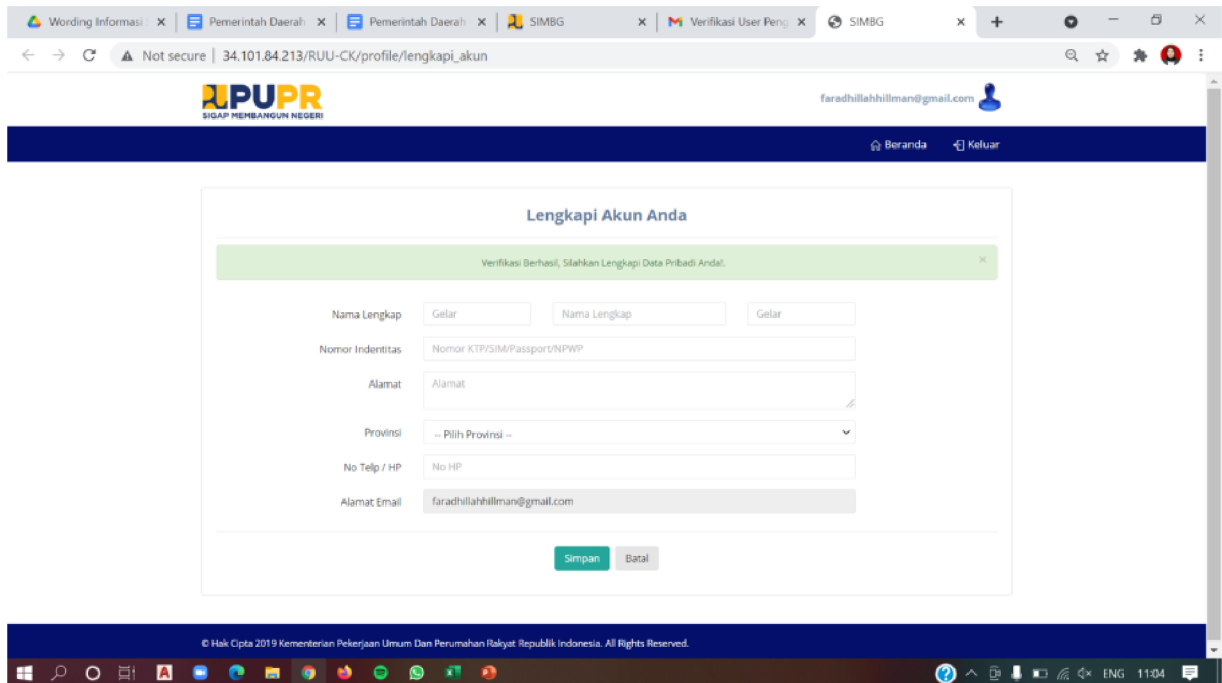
Wording Informasi | ×
Pemerintah Daerah ×
Pemerintah Daerah ×
SIMBG ×
Verifikasi User Peng ×
SIMBG ×
+

Not secure | 34.101.84.213/RUU-CK/profile/lengkapi_akun

PUPR
SIGAP MEMBANGUN NEGERI

faradhillahhillman@gmail.com

Beranda
Keluar

Lengkapi Akun Anda

Verifikasi Berhasil, Silahkan Lengkapi Data Pribadi Anda!.

×

Nama Lengkap
Gelar
Nama Lengkap
Gelar

Nomor Indentitas
Nomor KTP/SIM/Passport/NPWP

Alamat
Alamat

Provinsi
-- Pilih Provinsi --

No Telp / HP
No HP

Alamat Email
faradhillahhillman@gmail.com

Simpan
Batal

© Hak Cipta 2019 Kementerian Pekerjaan Umum Dan Perumahan Rakyat Republik Indonesia. All Rights Reserved.

ENG 11:04